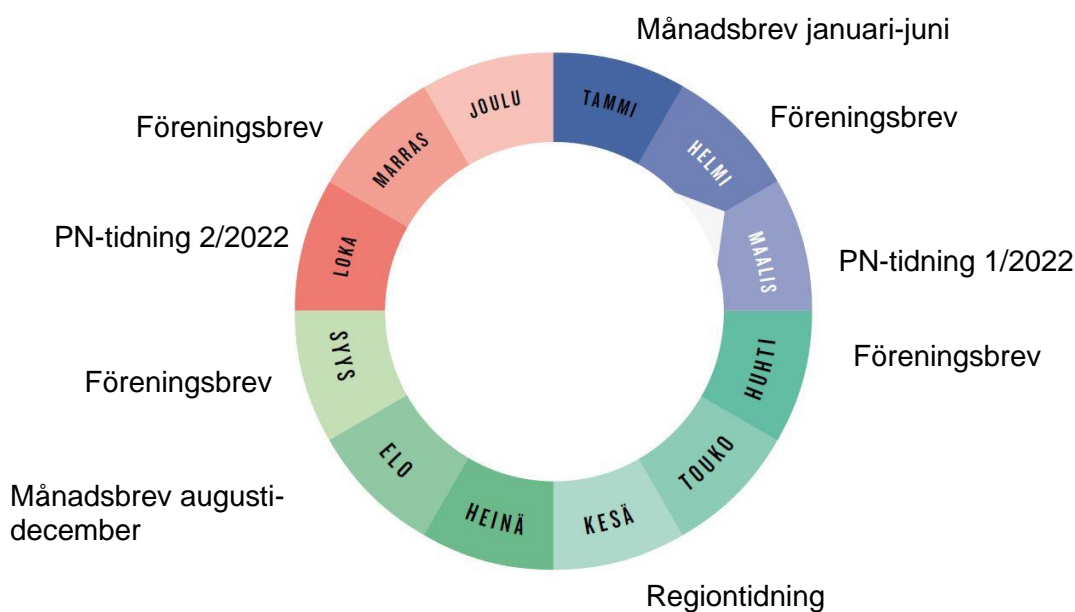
Månadsbrev januari-juni

Föreningsbrev

Föreningsbrev

PN-tidning 2/2022

PN-tidning 1/2022

Föreningsbrev

Föreningsbrev

Månadsbrev augusti-december

Regiontidning

TAMMI
HELMI
MAALIS
HUHTI
TOUKO
KESÄ
HEINÄ
ELO
SYYS
LOKA
MARRAS
JOULU